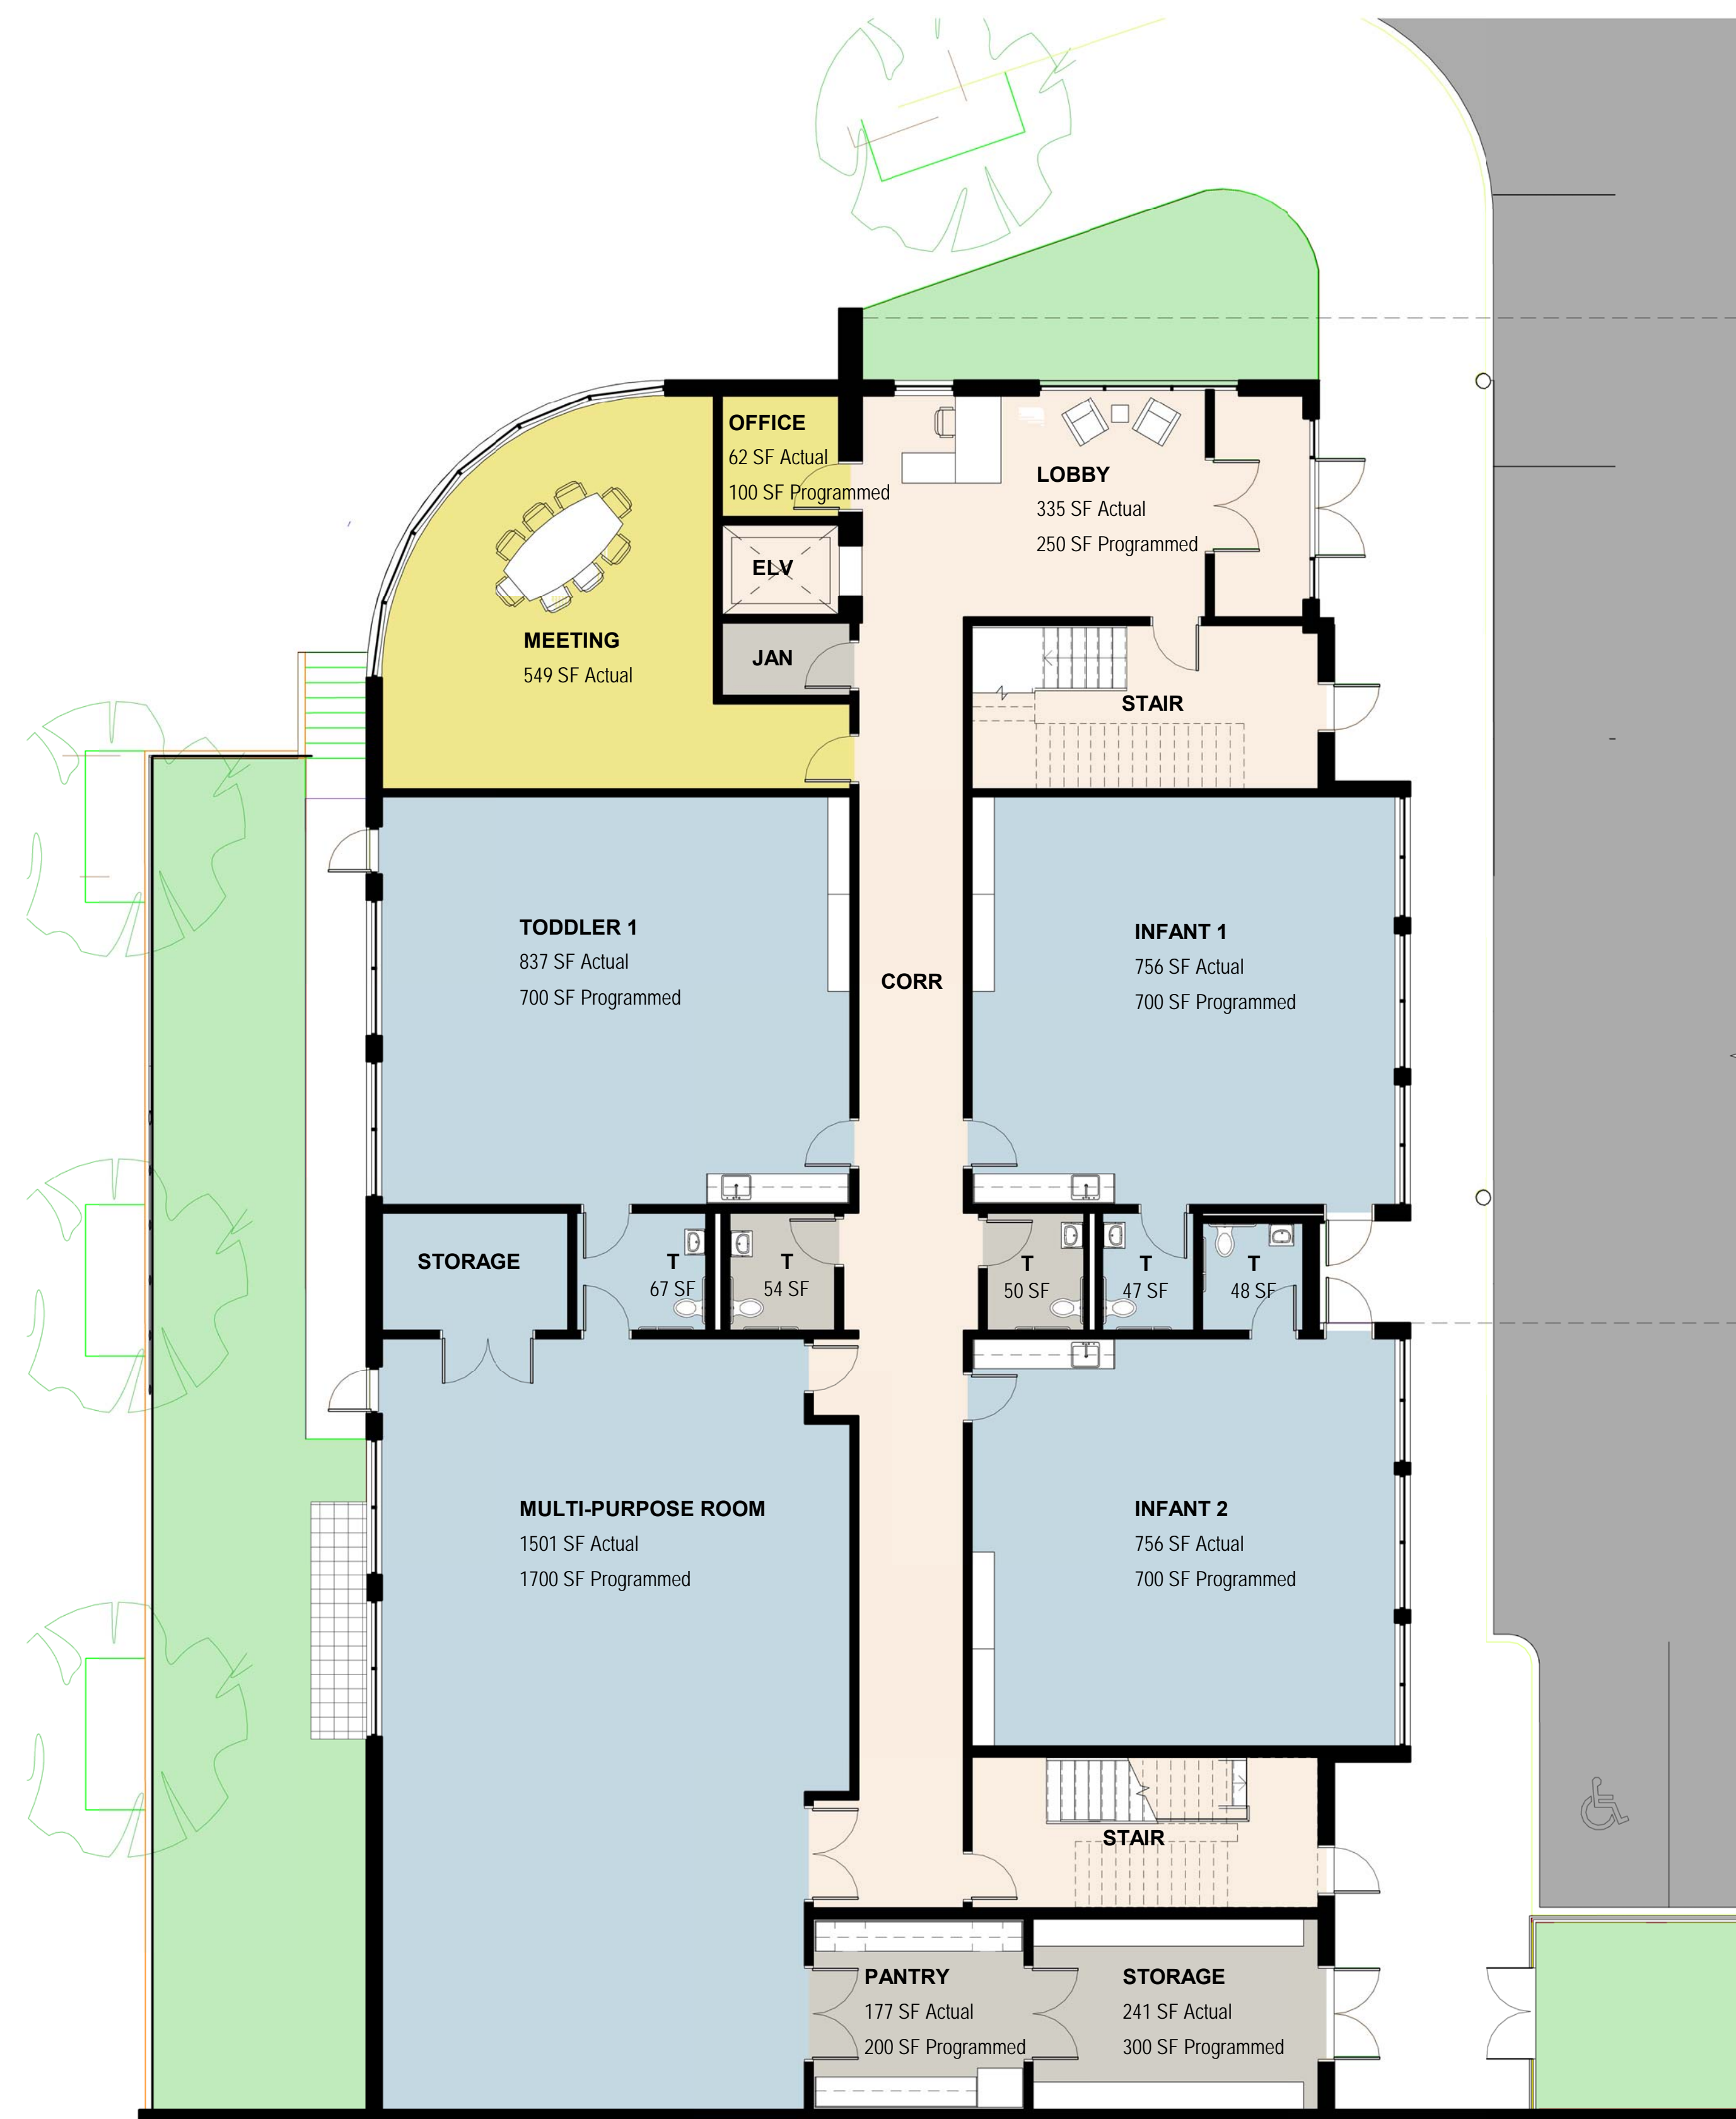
OFFICE
62 SF Actual
100 SF Programmed

LOBBY
335 SF Actual
250 SF Programmed

ELV

MEETING
549 SF Actual

JAN

STAIR

TODDLER 1
837 SF Actual
700 SF Programmed

CORR

INFANT 1
756 SF Actual
700 SF Programmed

STORAGE

T
67 SF

T
54 SF

T
50 SF

T
47 SF

T
48 SF

MULTI-PURPOSE ROOM
1501 SF Actual
1700 SF Programmed

INFANT 2
756 SF Actual
700 SF Programmed

STAIR

PANTRY
177 SF Actual
200 SF Programmed

STORAGE
241 SF Actual
300 SF Programmed